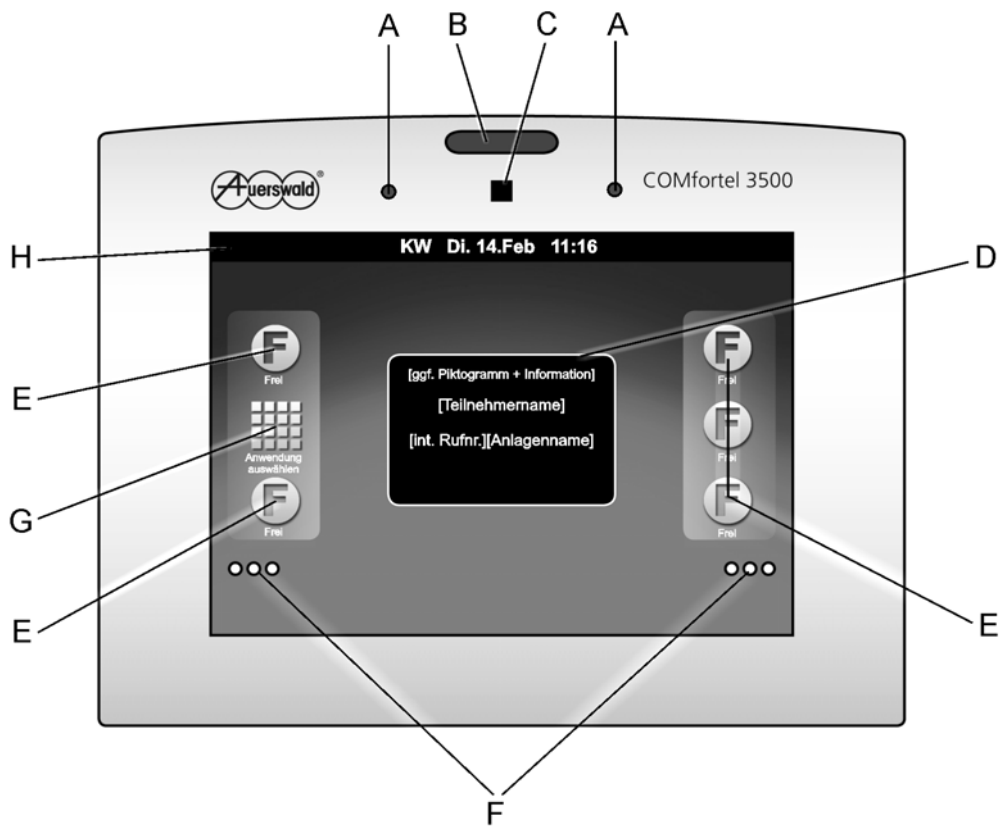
A
B
C
A

Auerswald®

COMfortel 3500

H

KW Di. 14.Feb 11:16

D

F
Frei

E

Anwendung auswählen

G

F
Frei

E

[ggf. Piktogramm + Information]

[Teilnehmername]

[int. Rufnr.][Anlagenname]

F
Frei

F
Frei

F
Frei

E

F